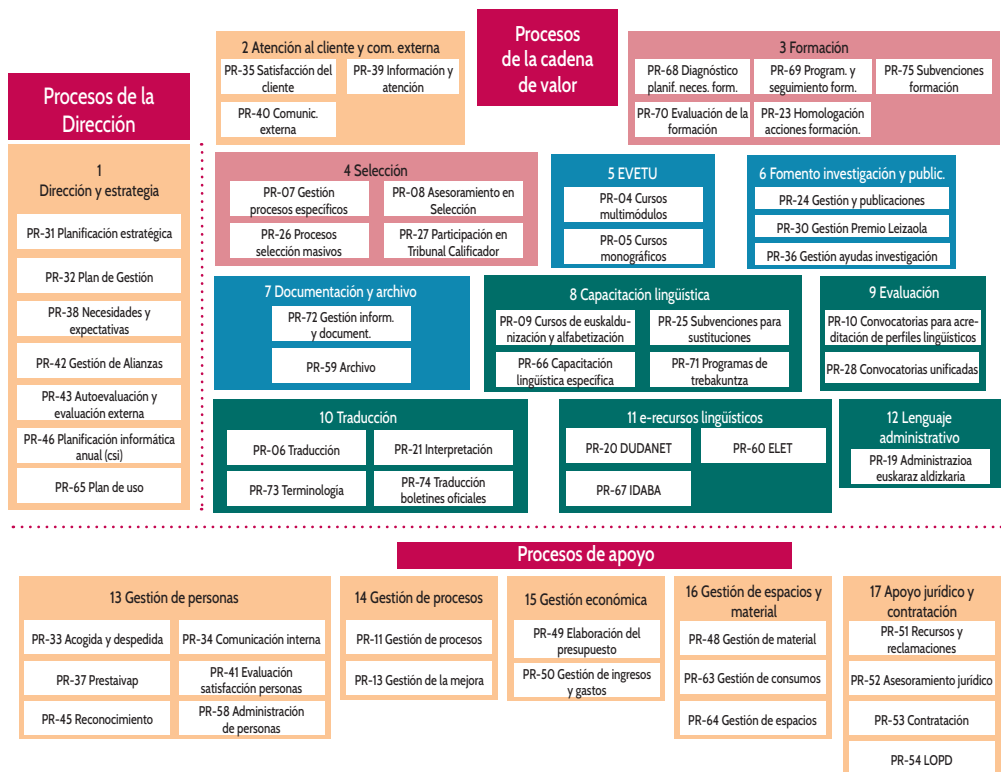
Procesos de la cadena de valor

2 Atención al cliente y com. externa
PR-35 Satisfacción del cliente
PR-39 Información y atención
PR-40 Comunic. externa

3 Formación
PR-68 Diagnóstico planif. neces. form.
PR-69 Program. y seguimiento form.
PR-75 Subvenciones formación
PR-70 Evaluación de la formación
PR-23 Homologación acciones formación.

Procesos de la Dirección

1
Dirección y estrategia
PR-31 Planificación estratégica
PR-32 Plan de Gestión
PR-38 Necesidades y expectativas
PR-42 Gestión de Alianzas
PR-43 Autoevaluación y evaluación externa
PR-46 Planificación informática anual (csi)
PR-65 Plan de uso

4 Selección
PR-07 Gestión procesos específicos
PR-08 Asesoramiento en Selección
PR-26 Procesos selección masivos
PR-27 Participación en Tribunal Calificador

5 EVETU
PR-04 Cursos multimódulos
PR-05 Cursos monográficos

6 Fomento investigación y public.
PR-24 Gestión y publicaciones
PR-30 Gestión Premio Leizaola
PR-36 Gestión ayudas investigación

7 Documentación y archivo
PR-72 Gestión inform. y document.
PR-59 Archivo

8 Capacitación lingüística
PR-09 Cursos de euskaldunización y alfabetización
PR-25 Subvenciones para sustituciones
PR-66 Capacitación lingüística específica
PR-71 Programas de trebakuntza

9 Evaluación
PR-10 Convocatorias para acreditación de perfiles lingüísticos
PR-28 Convocatorias unificadas

10 Traducción
PR-06 Traducción
PR-21 Interpretación
PR-73 Terminología
PR-74 Traducción boletines oficiales

11 e-recursos lingüísticos
PR-20 DUDANET
PR-60 ELET
PR-67 IDABA

12 Lenguaje administrativo
PR-19 Administrazioa euskaraz aldizkaria

Procesos de apoyo

13 Gestión de personas
PR-33 Acogida y despedida
PR-34 Comunicación interna
PR-37 Prestaivap
PR-41 Evaluación satisfacción personas
PR-45 Reconocimiento
PR-58 Administración de personas

14 Gestión de procesos
PR-11 Gestión de procesos
PR-13 Gestión de la mejora

15 Gestión económica
PR-49 Elaboración del presupuesto
PR-50 Gestión de ingresos y gastos

16 Gestión de espacios y material
PR-48 Gestión de material
PR-63 Gestión de consumos
PR-64 Gestión de espacios

17 Apoyo jurídico y contratación
PR-51 Recursos y reclamaciones
PR-52 Asesoramiento jurídico
PR-53 Contratación
PR-54 LOPD